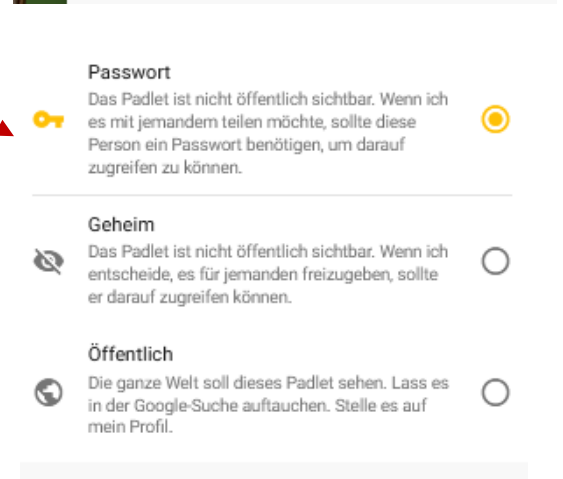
Passwort
Das Padlet ist nicht öffentlich sichtbar. Wenn ich es mit jemandem teilen möchte, sollte diese Person ein Passwort benötigen, um darauf zugreifen zu können.

Geheim
Das Padlet ist nicht öffentlich sichtbar. Wenn ich entscheide, es für jemanden freizugeben, sollte er darauf zugreifen können.

Öffentlich
Die ganze Welt soll dieses Padlet sehen. Lass es in der Google-Suche auftauchen. Stelle es auf mein Profil.